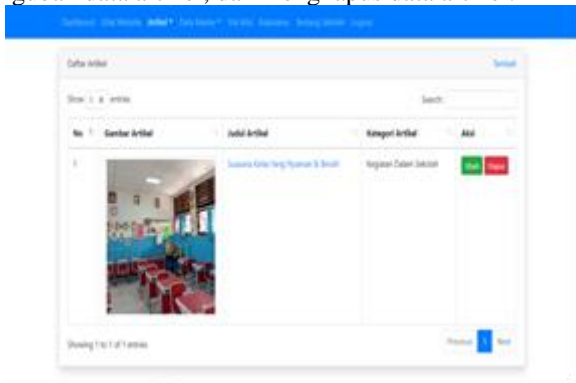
Dashboard Data Website Artikel Data Master Visi Misi Kepsekolah Tentang Website Logout

Daftar Artikel

Tambah

Show 10 entries

Search:

| No. | Gambar Artikel | Judul Artikel | Kategori Artikel | Aksi |
|---|---|---|---|---|
| 1 | | Suasana Kelas Yang Nyaman & Bersih | Kegiatan Dalam Sekolah | Ubah Hapus |

Showing 1 to 1 of 1 entries

Previous 1 Next